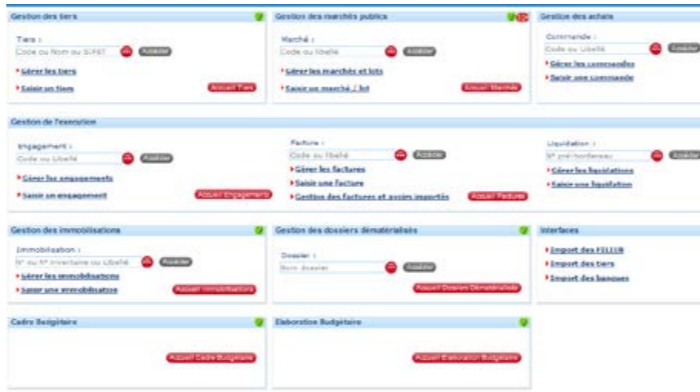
Gestion des tiers

Tiers :

Code ou Nom ou SIRET

Accéder

Gérer les tiers

Saisir un tiers

Accueil Tiers

Gestion des marchés publics

Marché :

Code ou Libellé

Accéder

Gérer les marchés et lots

Saisir un marché / lot

Accueil Marché

Gestion des achats

Commande :

Code ou Libellé

Accéder

Gérer les commandes

Saisir une commande

Gestion de l'exécution

Engagement :

Code ou Libellé

Accéder

Gérer les engagements

Saisir un engagement

Accueil Engagement

Facture :

Code ou libellé

Accéder

Gérer les factures

Saisir une facture

Gestion des factures et avoirs importés

Accueil Facture

Liquidation :

N° pré-bordereau

Accéder

Gérer les liquidations

Saisir une liquidation

Gestion des immobilisations

Immobilisation :

N° ou N° inventaire ou Libellé

Accéder

Gérer les immobilisations

Saisir une immobilisation

Accueil Immobilisation

Gestion des dossiers dématérialisés

Dossier :

Nom dossier

Accéder

Accueil Dossier Dématérialisé

Interfaces

Import des FILLIB

Import des tiers

Import des banques

Cadre Budgétaire

Accueil Cadre Budgétaire

Elaboration Budgétaire

Accueil Elaboration Budgétaire